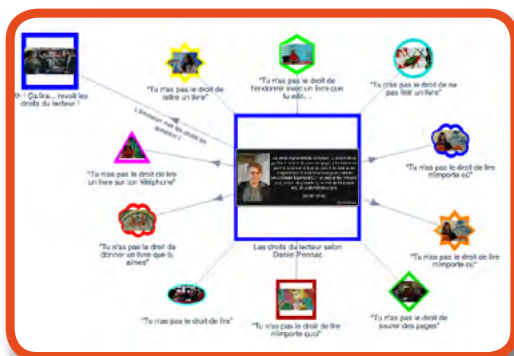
Ah ! Ça lire... revoit les droits du lecteur !

"Tu n'as pas le droit de relire un livre"

"Tu n'as pas le droit de t'endormir avec un livre que tu lis..."

"Tu n'as pas le droit de ne pas finir un livre"

L'émission met les droits du lecteur !

"Tu n'as pas le droit de lire un livre sur ton téléphone"

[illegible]

"Tu n'as pas le droit de lire n'importe où"

Les droits du lecteur selon Daniel Pennac

"Tu n'as pas le droit de donner un livre que tu aimes"

"Tu n'as pas le droit de lire n'importe quoi"

"Tu n'as pas le droit de lire"

"Tu n'as pas le droit de lire n'importe quoi"

"Tu n'as pas le droit de sauter des pages"